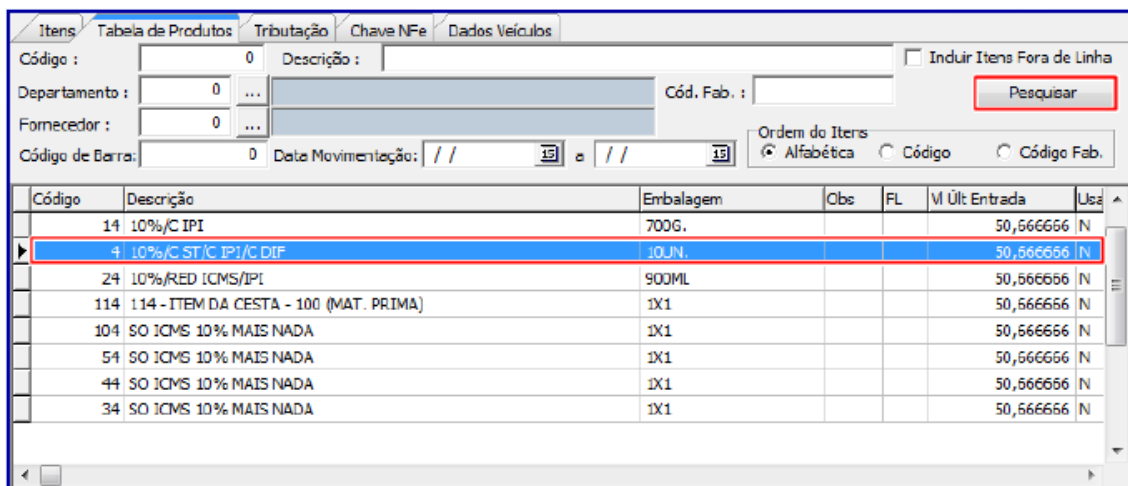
Itens | Tabela de Produtos | Tributação | Chave NFe | Dados Veículos

Código : 0 Descrição :
Incluir Itens Fora de Linha
Departamento : 0 ... Cód. Fab. :
Pesquisar
Fornecedor : 0 ...
Ordem do Itens
Código de Barra: 0 Data Movimentação: / / a / /
Alfabética Código Código Fab.

| Código | Descrição | Embalagem | Obs | FL | Vl Últ Entrada | Usa |
|---|---|---|---|---|---|---|
| 14 | 10%/C IPI | 700G. | | | 50,566666 | N |
| 4 | 10%/C ST/C IPI/C DIF | 10UN. | | | 50,566666 | N |
| 24 | 10%/RED ICMS/IPI | 900ML | | | 50,566666 | N |
| 114 | 114 - ITEM DA CESTA - 100 (MAT. PRIMA) | 1X1 | | | 50,566666 | N |
| 104 | SO ICMS 10% MAIS NADA | 1X1 | | | 50,566666 | N |
| 54 | SO ICMS 10% MAIS NADA | 1X1 | | | 50,566666 | N |
| 44 | SO ICMS 10% MAIS NADA | 1X1 | | | 50,566666 | N |
| 34 | SO ICMS 10% MAIS NADA | 1X1 | | | 50,566666 | N |